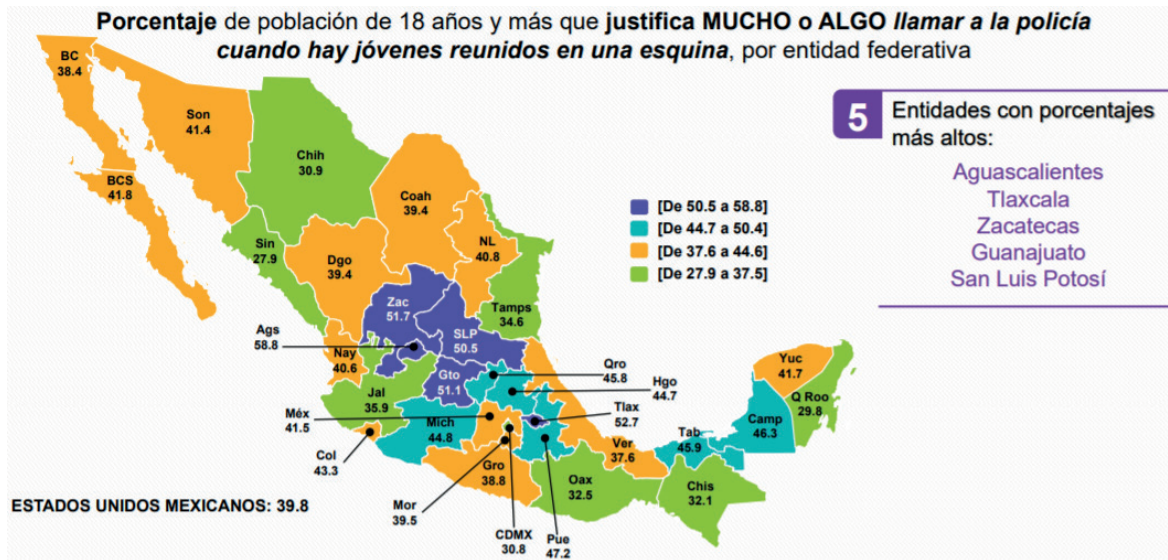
**Porcentaje** de población de 18 años y más que **justifica MUCHO o ALGO** ***llamar a la policía cuando hay jóvenes reunidos en una esquina***, por entidad federativa

5 Entidades con porcentajes más altos:

Aguascalientes
Tlaxcala
Zacatecas
Guanajuato
San Luis Potosí

[De 50.5 a 58.8]
[De 44.7 a 50.4]
[De 37.6 a 44.6]
[De 27.9 a 37.5]

BC 38.4
Son 41.4
BCS 41.8
Chih 30.9
Coah 39.4
Sin 27.9
Dgo 39.4
NL 40.8
Tamps 34.6
Zac 51.7
SLP 50.5
Ags 58.8
Nay 40.6
Gto 51.1
Qro 45.8
Hgo 44.7
Jal 35.9
Yuc 41.7
Q Roo 29.8
Camp 46.3
Tab 45.9
Méx 41.5
Tlax 52.7
Mich 44.8
Ver 37.6
Col 43.3
Gro 38.8
Oax 32.5
Chis 32.1
Mor 39.5
CDMX 30.8
Pue 47.2

ESTADOS UNIDOS MEXICANOS: 39.8